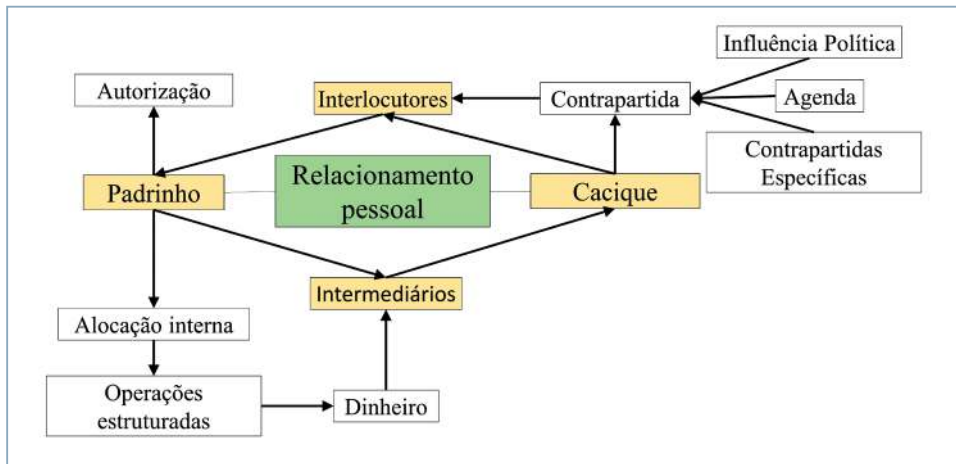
Influência Política

Autorização

Interlocutores

Contrapartida

Agenda

Contrapartidas Específicas

Padrinho

Relacionamento pessoal

Cacique

Intermediários

Alocação interna

Operações estruturadas

Dinheiro